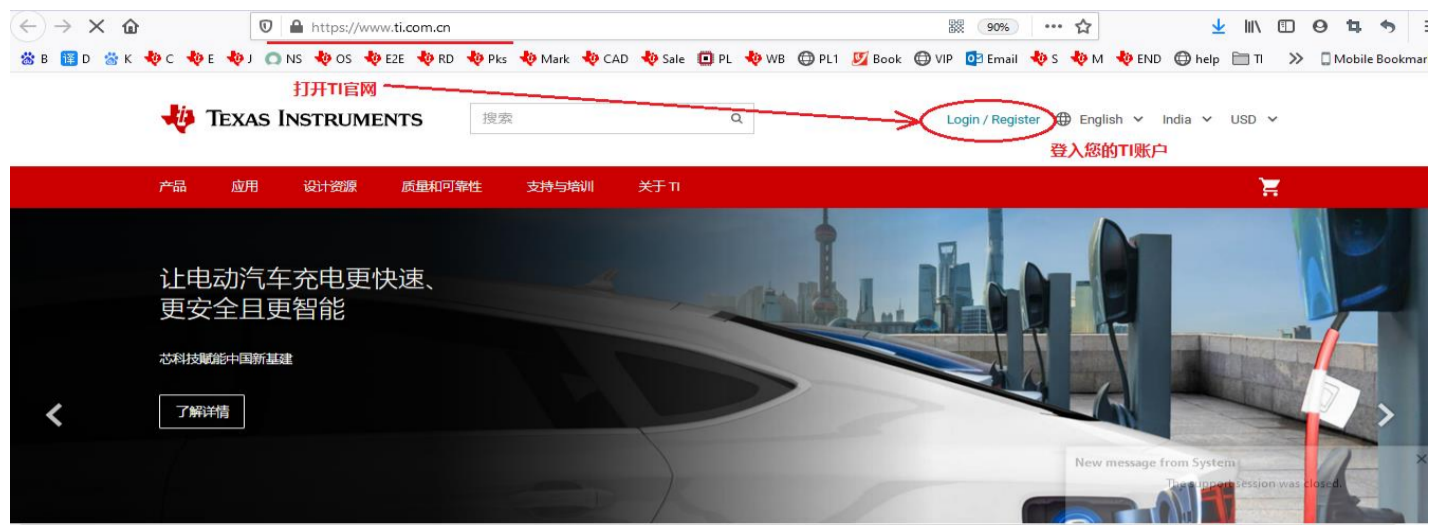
https://www.ti.com.cn

90%

B D K C E J NS OS E2E RD Pks Mark CAD Sale PL WB PL1 Book VIP Email S M END help TI Mobile Bookmar

打开TI官网

Texas Instruments

搜索

Login / Register

English India USD

登入您的TI账户

产品 应用 设计资源 质量和可靠性 支持与培训 关于 TI

让电动汽车充电更快速、更安全且更智能

芯科技赋能中国新基建

了解详情

New message from System

The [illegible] session was closed.